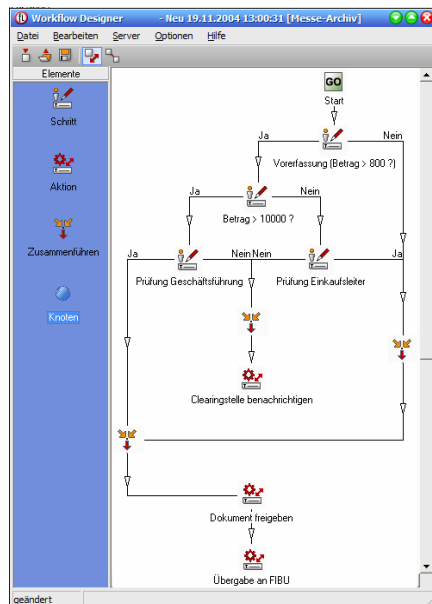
Workflow Designer - Neu 19.11.2004 13:00:31 [Messe-Archiv]

Datei Bearbeiten Server Optionen Hilfe

Elemente

Schritt

Aktion

Zusammenführen

Knoten

GO

Start

Ja

Nein

Vorerfassung (Betrag > 800 ?)

Ja

Nein

Betrag > 10000 ?

Ja

Nein

Nein

Ja

Prüfung Geschäftsführung

Prüfung Einkaufsleiter

Clearingstelle benachrichtigen

Dokument freigeben

Übergabe an FIBU

geändert